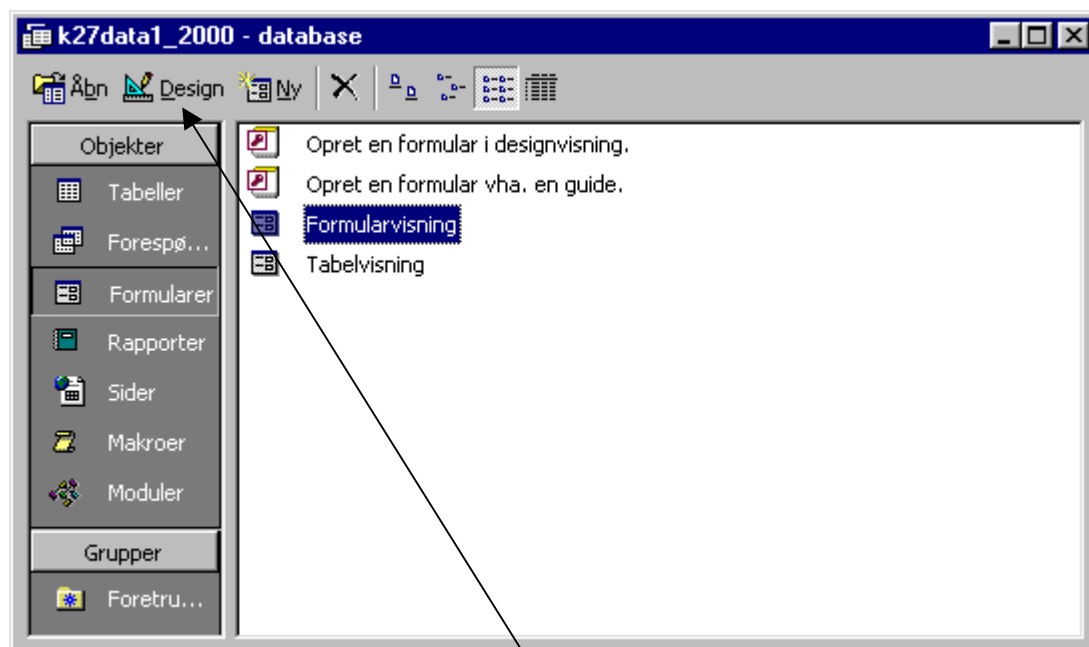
k27data1_2000 - database

Åbn Design Ny

Objekter
Tabeller
Forespø...
Formularer
Rapporter
Sider
Makroer
Moduler
Grupper
Foretru...

Opret en formular i designvisning.
Opret en formular vha. en guide.
Formularvisning
Tabelvisning